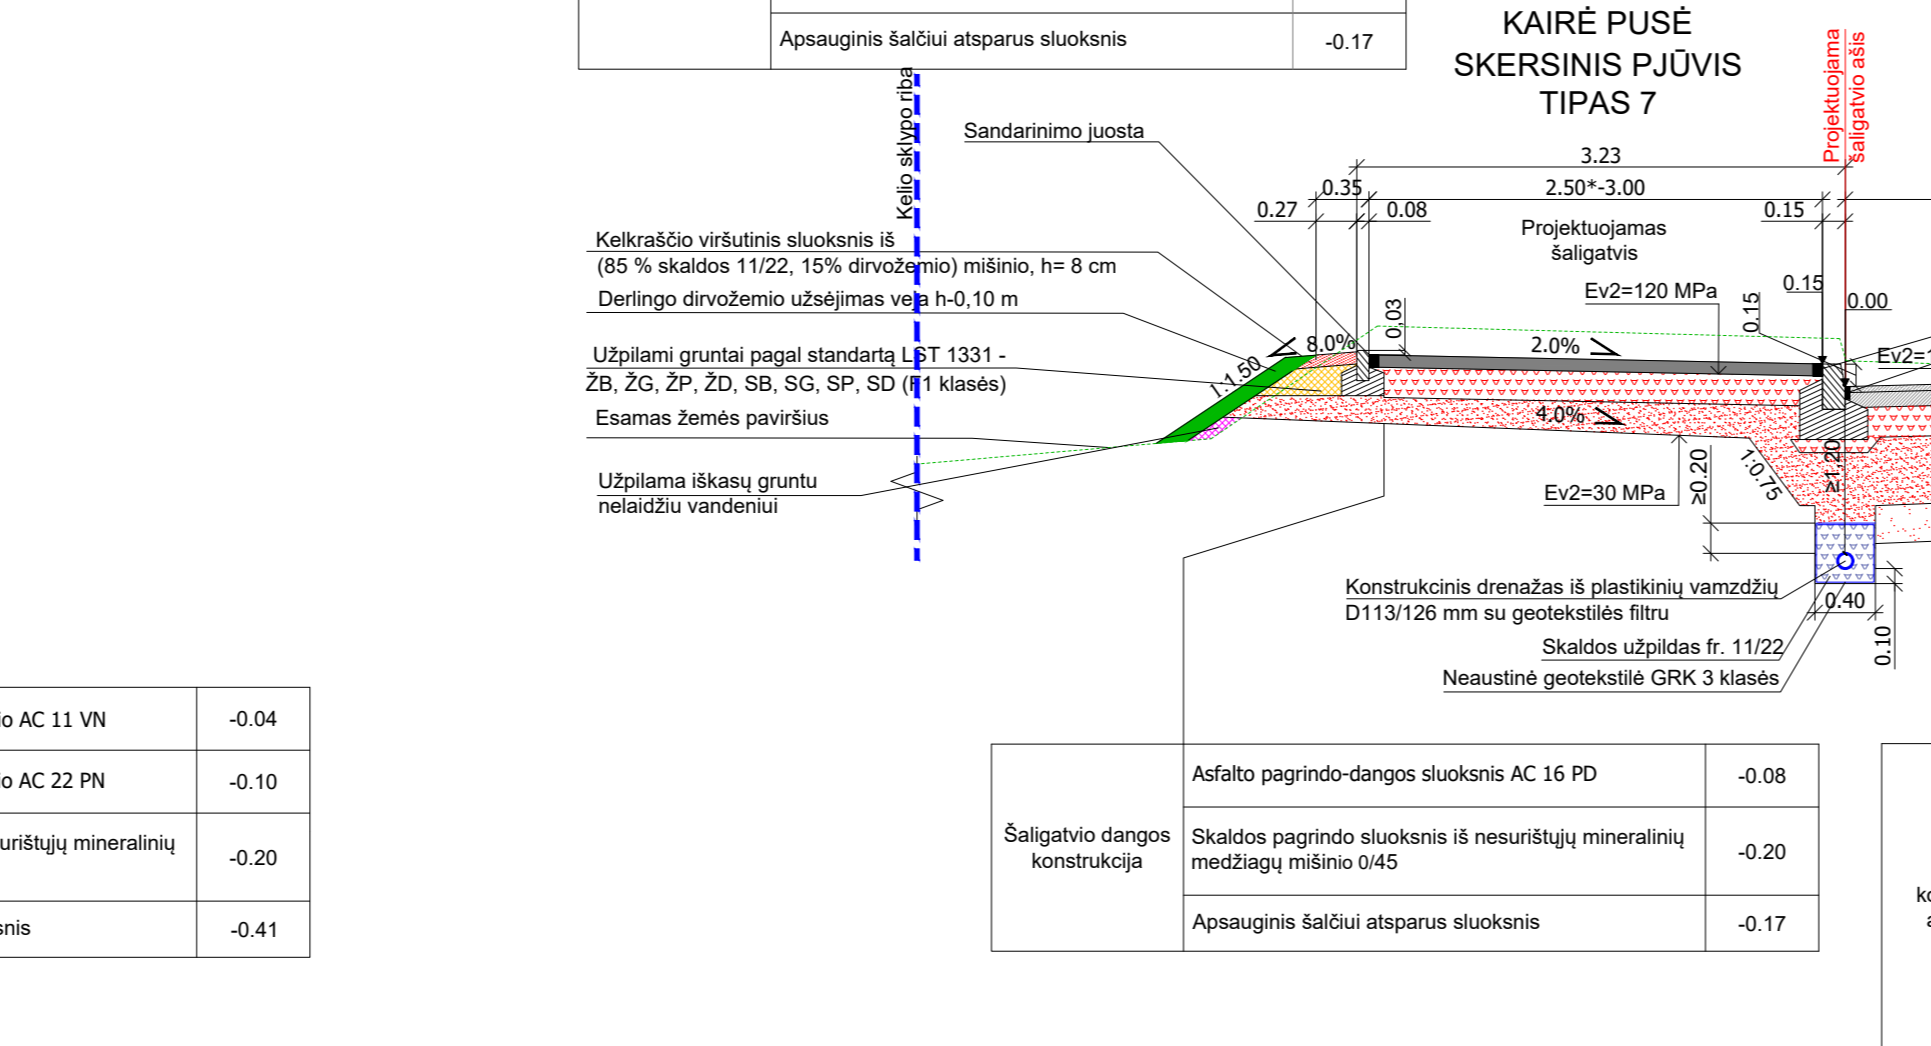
| | Apsauginis šalčiui atsparus sluoksnis | -0.17 |
|---|---|---|

KAIRĖ PUSĖ
SKERSINIS PJŪVIS
TIPAS 7

Projektuojama šaligatvio ašis

Kelio sklypo riba

Sandarinimo juosta

3.23
0.35
2.50*-3.00
0.27
0.08
0.15

Projektuojamas šaligatvis

Kelkraščio viršutinis sluoksnis iš (85 % skaldos 11/22, 15% dirvožemio) mišinio, h= 8 cm

Derlingo dirvožemio užsėjimas veja h-0,10 m

Ev2=120 MPa
0.15
0.15
0.00
0.03

Užpilami gruntai pagal standartą LST 1331 - ŽB, ŽG, ŽP, ŽD, SB, SG, SP, SD (F1 klasės)

1:1.50
8.0%
2.0%
Ev2=
4.0%

Esamas žemės paviršius

Užpilama iškasų gruntu nelaidžiu vandeniui

≥0.20
1:0.75
≥1.20
Ev2=30 MPa

Konstrukcinis drenažas iš plastikinių vamzdžių D113/126 mm su geotekstilės filtru

0.40
Skaldos užpildas fr. 11/22
0.10
Neaustinė geotekstilė GRK 3 klasės

| io AC 11 VN | -0.04 |
|---|---|
| io AC 22 PN | -0.10 |
| urištųjų mineralinių | -0.20 |
| snis | -0.41 |

| Šaligatvio dangos konstrukcija | Asfalto pagrindo-dangos sluoksnis AC 16 PD | -0.08 |
|---|---|---|
| | Skaldos pagrindo sluoksnis iš nesurištųjų mineralinių medžiagų mišinio 0/45 | -0.20 |
| | Apsauginis šalčiui atsparus sluoksnis | -0.17 |

ko
a